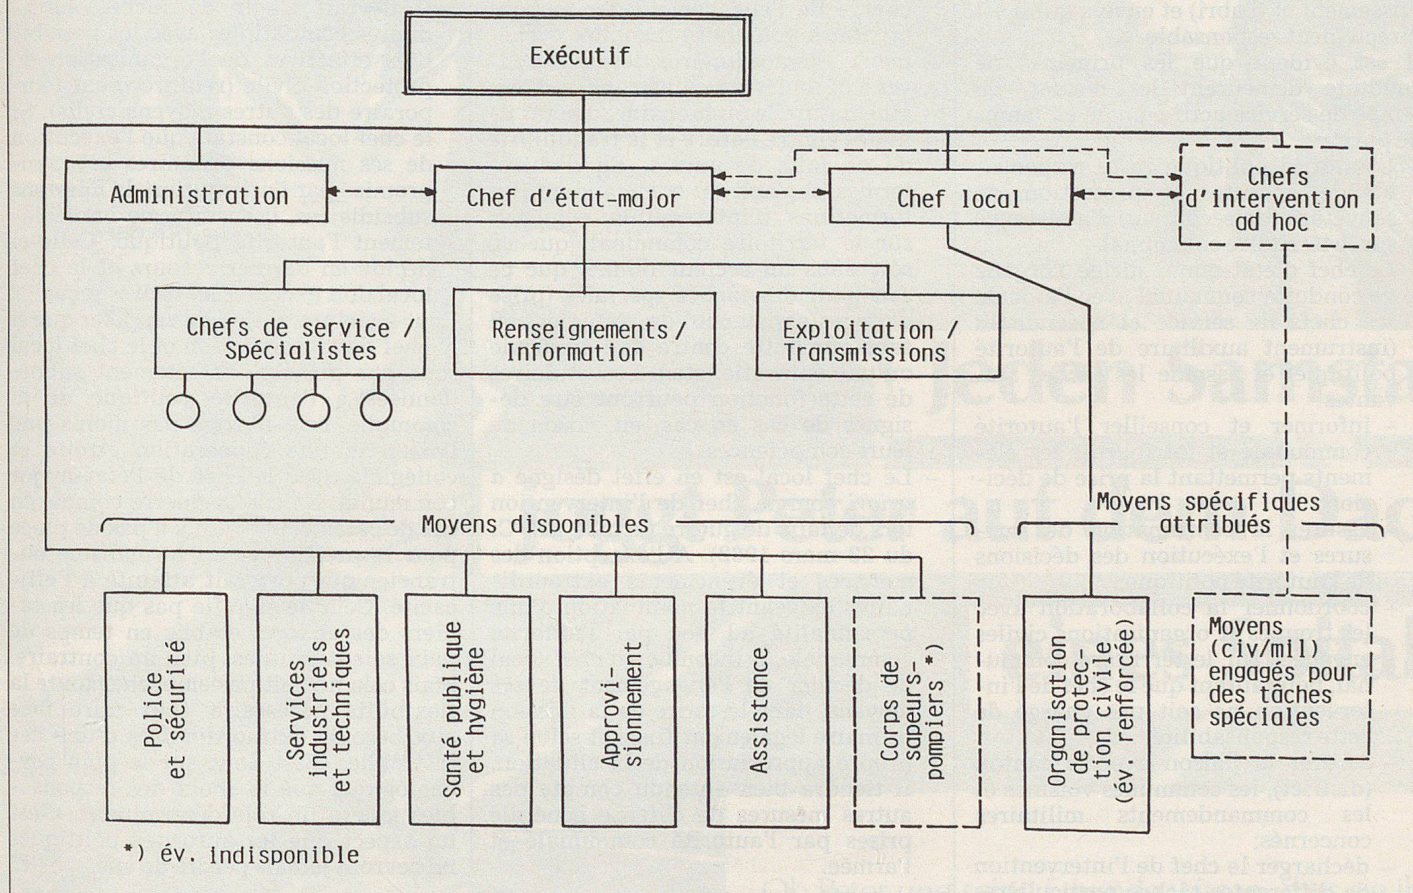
Exécutif

Administration

Chef d'état-major

Chef local

Chefs d'intervention ad hoc

Chefs de service / Spécialistes

Renseignements / Information

Exploitation / Transmissions

Moyens disponibles

Moyens spécifiques attribués

Police et sécurité

Services industriels et techniques

Santé publique et hygiène

Approvisionnement

Assistance

Corps de sapeurs-pompiers *)

Organisation de protection civile (év. renforcée)

Moyens (civ/mil) engagés pour des tâches spéciales

*) év. indisponible